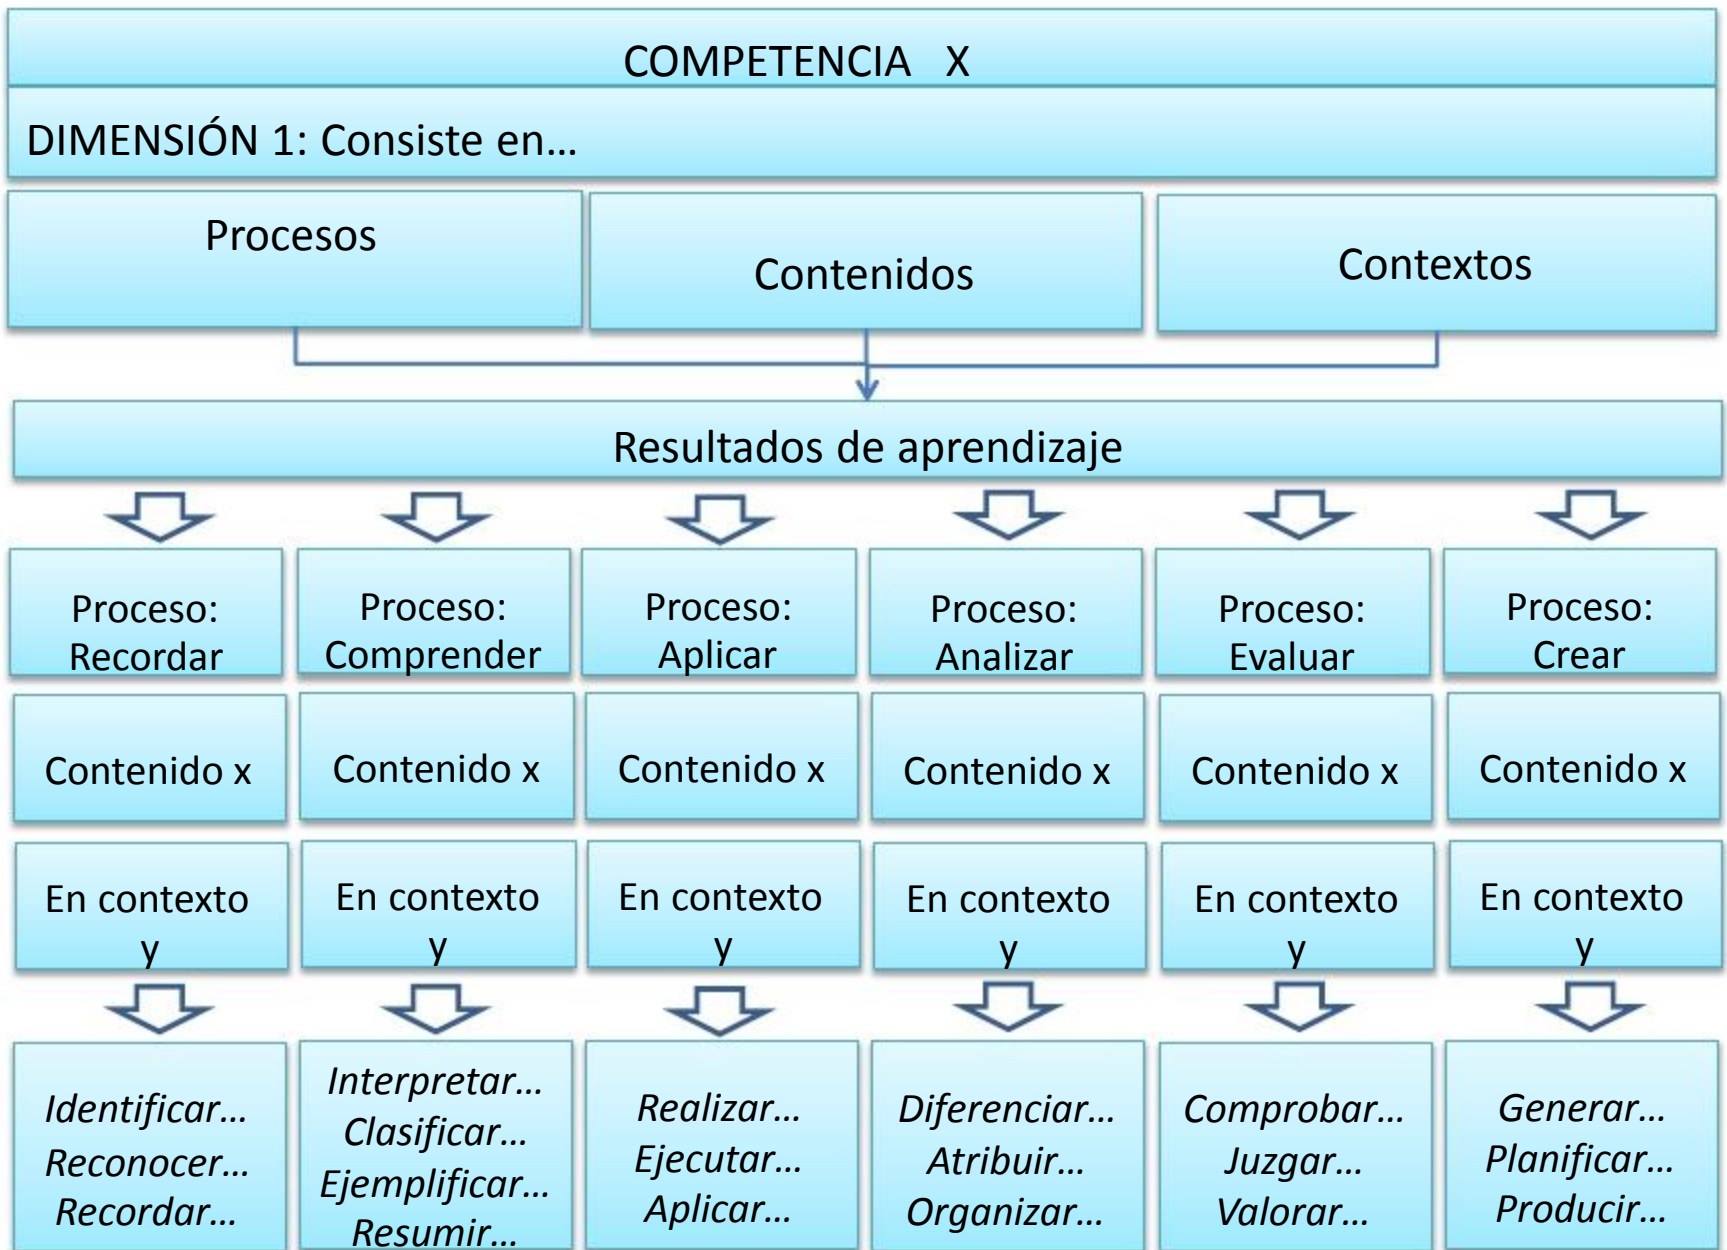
COMPETENCIA X

DIMENSIÓN 1: Consiste en…

Procesos

Contenidos

Contextos

Resultados de aprendizaje

| Proceso: Recordar | Proceso: Comprender | Proceso: Aplicar | Proceso: Analizar | Proceso: Evaluar | Proceso: Crear |
|---|---|---|---|---|---|
| Contenido x | Contenido x | Contenido x | Contenido x | Contenido x | Contenido x |
| En contexto y | En contexto y | En contexto y | En contexto y | En contexto y | En contexto y |
| *Identificar… Reconocer… Recordar…* | *Interpretar… Clasificar… Ejemplificar… Resumir…* | *Realizar… Ejecutar… Aplicar…* | *Diferenciar… Atribuir… Organizar…* | *Comprobar… Juzgar… Valorar…* | *Generar… Planificar… Producir…* |